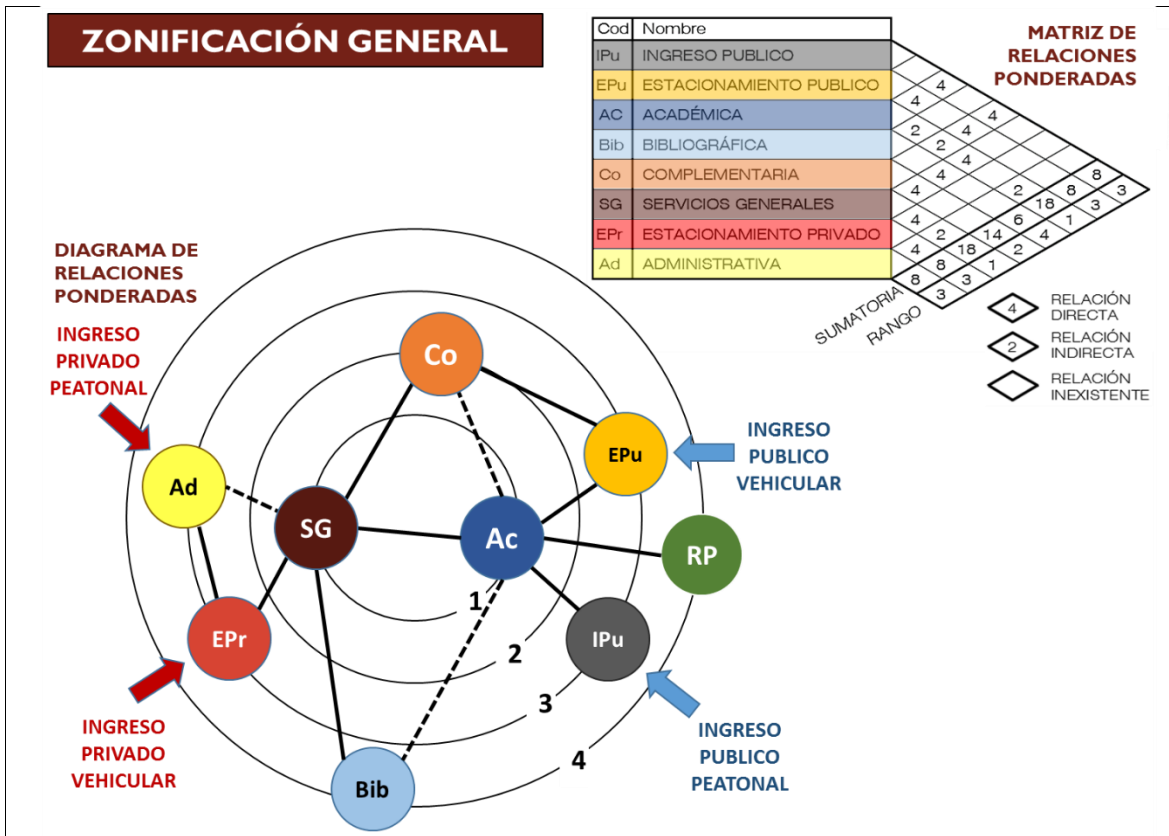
ZONIFICACIÓN GENERAL

| Cod | Nombre |
|---|---|
| IPu | INGRESO PUBLICO |
| EPu | ESTACIONAMIENTO PUBLICO |
| AC | ACADÉMICA |
| Bib | BIBLIOGRÁFICA |
| Co | COMPLEMENTARIA |
| SG | SERVICIOS GENERALES |
| EPr | ESTACIONAMIENTO PRIVADO |
| Ad | ADMINISTRATIVA |

MATRIZ DE RELACIONES PONDERADAS

4 4 4 2 4 2 4 4 4 2 8 3 4 18 3 4 6 1 4 2 14 4 4 18 2 8 8 1 8 3 3

SUMATORIA
RANGO

4 RELACIÓN DIRECTA
2 RELACIÓN INDIRECTA
RELACIÓN INEXISTENTE

DIAGRAMA DE RELACIONES PONDERADAS

INGRESO PRIVADO PEATONAL

Co
EPu
Ad
SG
Ac
RP
EPr
IPu
Bib

1
2
3
4

INGRESO PUBLICO VEHICULAR

INGRESO PRIVADO VEHICULAR

INGRESO PUBLICO PEATONAL